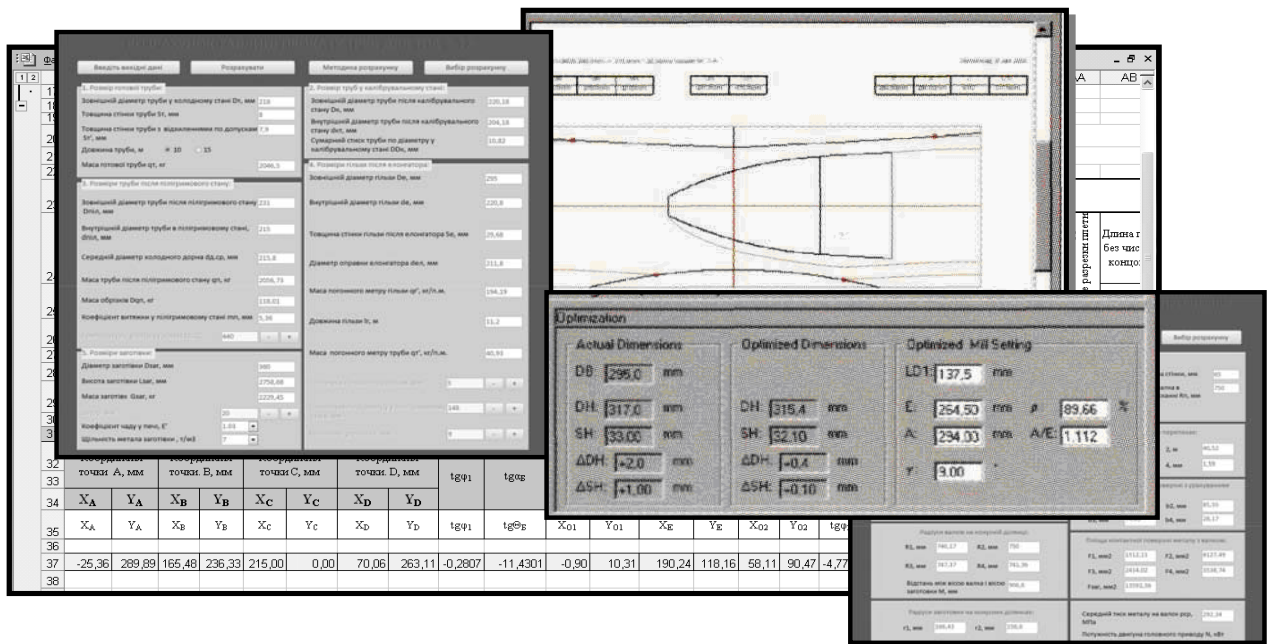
Введіть вихідні дані
Розрахувати
Методика розрахунку
Вибір розрахунку

1. Розмір готової труби:
Зовнішній діаметр труби у холодному стані Dт, мм 218
Товщина стінки труби St, мм 8
Товщина стінки труби з відхиленням по допускам St', мм 7,9
Довжина труби, м 10 15
Маса готової труби qт, кг 2046,5

2. Розмір труб у калібрувальному стані:
Зовнішній діаметр труби після калібрувального стану Dк, мм 220,18
Внутрішній діаметр труби після калібрувального стану dкт, мм 204,18
Сумарний стиск труби по діаметру у калібрувальному стані DDк, мм 10,82

3. Розміри труби після пілігримового стану:
Зовнішній діаметр труби після пілігримового стану Dпіл, мм 231
Внутрішній діаметр труби в пілігримовому стані, dпіл, мм 215
Середній діаметр холодного дорна dд.ср, мм 215,8
Маса труби після пілігримового стану qп, кг 2056,73
Маса обрізків Dqп, кг 118,01
Коефіцієнт витяжки у пілігримовому стані mп, мм 5,36
440

4. Розміри гільзи після елонгатора:
Зовнішній діаметр гільзи Dе, мм 295
Внутрішній діаметр гільзи dе, мм 220,8
Товщина стінки гільзи після елонгатора Sе, мм 29,68
Діаметр оправки елонгатора dел, мм 211,8
Маса погонного метру гільзи qг', кг/п.м. 194,19
Довжина гільзи lг, м 11,2
Маса погонного метру труби qт', кг/п.м. 40,93

5. Розміри заготівки:
Діаметр заготівки Dзаг, мм 300
Висота заготівки Lзаг, мм 2756,88
Маса заготівки Gзаг, кг 2229,45
20
Коефіцієнт чаду у печі, E' 1,03
Щільність метала заготівки, т/м3 7
0
140
9

Optimization
Actual Dimensions
DB 295,0 mm
DH 317,0 mm
SH 33,00 mm
ΔDH +2,0 mm
ΔSH +1,00 mm
Optimized Dimensions
DH 315,4 mm
SH 32,10 mm
ΔDH -0,4 mm
ΔSH -0,10 mm
Optimized Mill Setting
LD1 137,5 mm
E 264,50 mm β 89,66 %
A 234,00 mm A/E 1,112
γ 9,00 °

Вибір розрахунку
Радіуси валків на вхідній ділянці:
R1, мм 740,17 R2, мм 750
R3, мм 747,17 R4, мм 741,36
Відстань між віссю валка і віссю заготовки M, мм 906,6
Радіуси заготовки на вхідній ділянці:
r1, мм 166,43 r2, мм 156,0
F1, мм2 1312,13 F2, мм2 4127,49
F3, мм2 2416,02 F4, мм2 1558,76
Fзаг, мм2 13591,06
Середній тиск металу на валок pср, МПа 292,34
Потужність двигуна головного приводу N, кВт
Площі контактної поверхні металу з валком:
Довжина без чис... концо...

| 32 | Координати точки A, мм | | Координати точки B, мм | | Координати точки C, мм | | Координати точки D, мм | | tgφ1 | tgαE | | | | | | | |
|---|---|---|---|---|---|---|---|---|---|---|---|---|---|---|---|---|---|
| 34 | $X_A$ | $Y_A$ | $X_B$ | $Y_B$ | $X_C$ | $Y_C$ | $X_D$ | $Y_D$ | | | | | | | | | |
| 35 | $X_A$ | $Y_A$ | $X_B$ | $Y_B$ | $X_C$ | $Y_C$ | $X_D$ | $Y_D$ | tgφ1 | tgΘE | $X_{01}$ | $Y_{01}$ | $X_E$ | $Y_E$ | $X_{02}$ | $Y_{02}$ | tgφ |
| 36 | | | | | | | | | | | | | | | | | |
| 37 | -25,36 | 289,89 | 165,48 | 236,33 | 215,00 | 0,00 | 70,06 | 263,11 | -0,2807 | -11,4301 | -0,90 | 10,31 | 190,24 | 118,16 | 58,11 | 90,47 | -4,77 |
| 38 | | | | | | | | | | | | | | | | | |